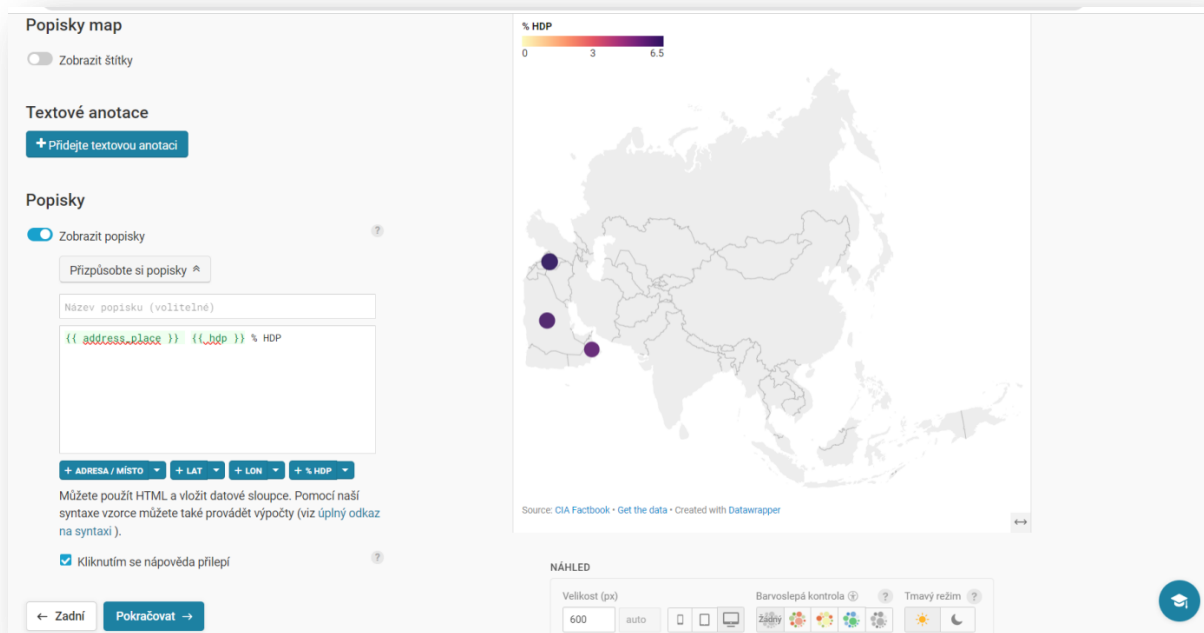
Popisky map

Zobrazit štítky

Textové anotace

+ Přidejte textovou anotaci

Popisky

Zobrazit popisky

?

Přizpůsobte si popisky

Název popisku (volitelné)

{{ address_place }} {{ hdp }} % HDP

+ ADRESA / MÍSTO
+ LAT
+ LON
+ % HDP

Můžete použít HTML a vložit datové sloupce. Pomocí naší syntaxe vzorce můžete také provádět výpočty (viz úplný odkaz na syntaxi ).

Kliknutím se nápověda přilepí

?

← Zadní

Pokračovat →

% HDP

0 3 6.5

Source: CIA Factbook • Get the data • Created with Datawrapper

NÁHLED

Velikost (px)

600

auto

Barvoslepá kontrola

?

Žádný

Tmavý režim

?